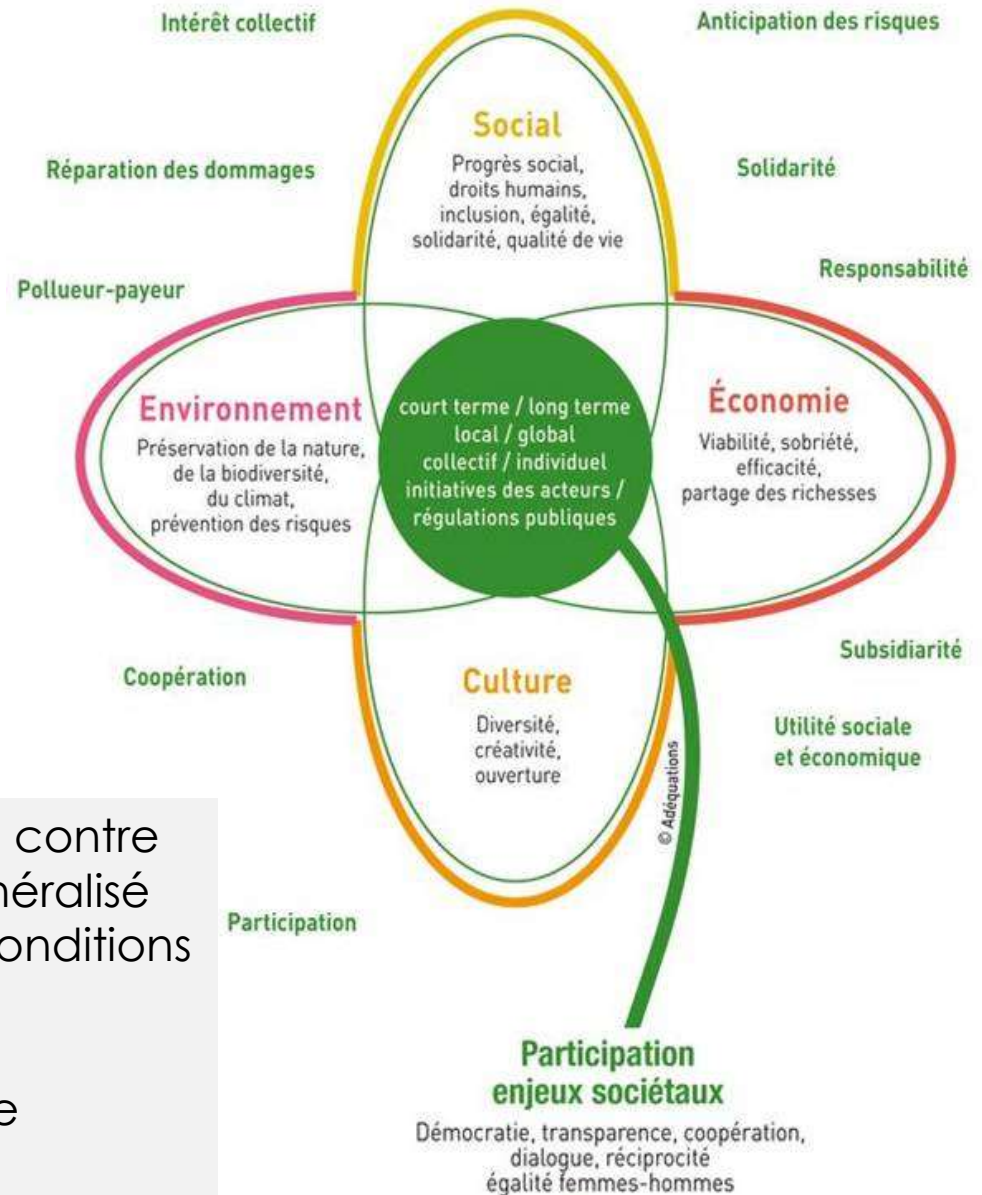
Intérêt collectif

Anticipation des risques

Social
Progrès social, droits humains, inclusion, égalité, solidarité, qualité de vie

Réparation des dommages

Solidarité

Pollueur-payeur

Responsabilité

Environnement
Préservation de la nature, de la biodiversité, du climat, prévention des risques

court terme / long terme
local / global
collectif / individuel
initiatives des acteurs / régulations publiques

Économie
Viabilité, sobriété, efficacité, partage des richesses

Coopération

Subsidiarité

Culture
Diversité, créativité, ouverture

Utilité sociale et économique

© Adéquations

contre
néralisé
onditions

e

Participation

Participation
enjeux sociétaux
Démocratie, transparence, coopération, dialogue, réciprocité
égalité femmes-hommes